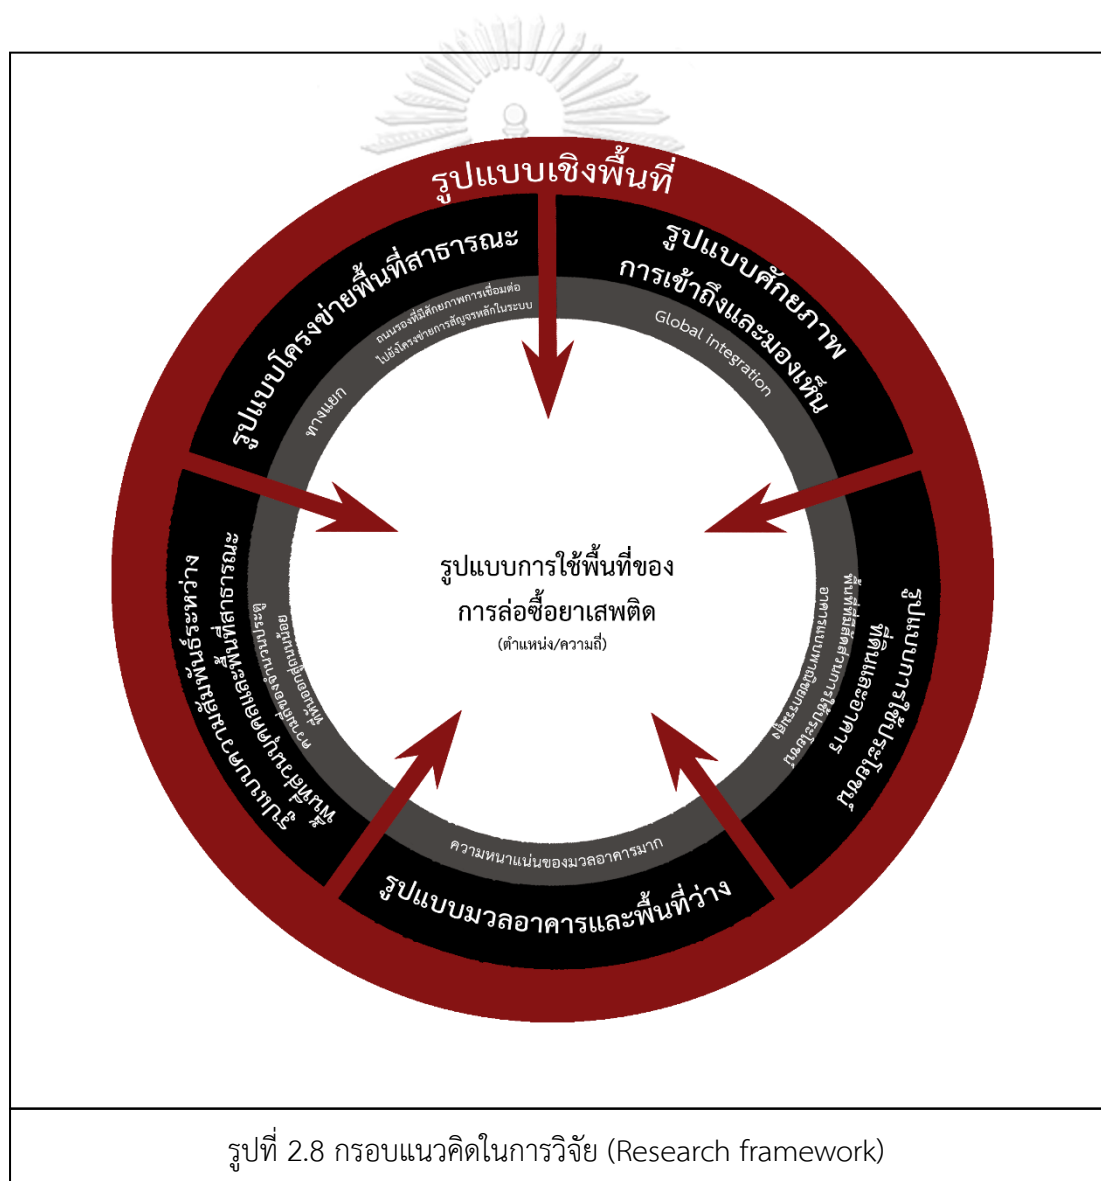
รูปแบบเชิงพื้นที่

รูปแบบโครงข่ายพื้นที่สาธารณะ

ถนนรองที่มีศักยภาพการเชื่อมต่อไปยังโครงข่ายการสัญจรหลักในระบบ

ทางแยก

รูปแบบศักยภาพการเข้าถึงและมองเห็น

Global integration

รูปแบบความสัมพันธ์ระหว่างพื้นที่สาธารณะและพื้นที่ส่วนบุคคล

ความสัมพันธ์ระหว่างพื้นที่สาธารณะ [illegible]

รูปแบบการใช้ประโยชน์ที่ดินและอาคาร

พื้นที่ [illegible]

รูปแบบการใช้พื้นที่ของการล่อซื้อยาเสพติด

(ตำแหน่ง/ความถี่)

ความหนาแน่นของมวลอาคารมาก

รูปแบบมวลอาคารและพื้นที่ว่าง

รูปที่ 2.8 กรอบแนวคิดในการวิจัย (Research framework)